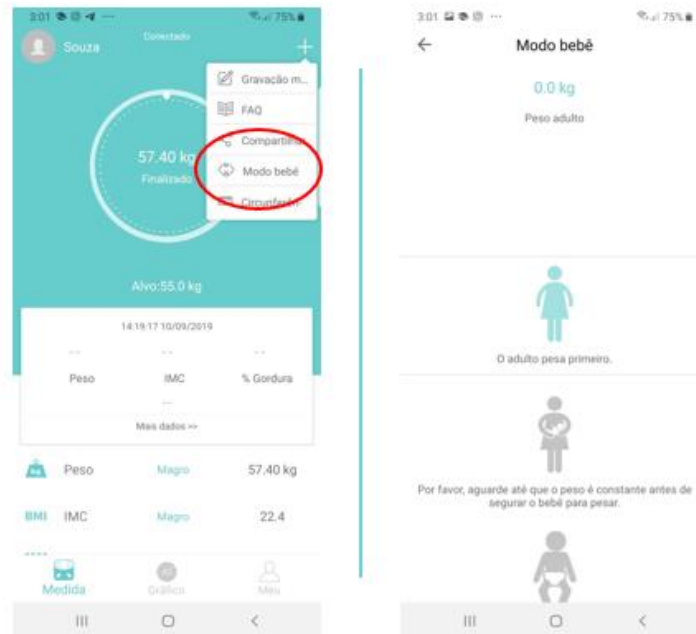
3:01 75%

Souza

Conectado

+

Gravação m...

FAQ

Compartilhar

Modo bebê

Circunferên...

57.40 kg

Finalizado

Alvo:55.0 kg

14:19:17 10/09/2019

--

--

--

Peso

IMC

% Gordura

--

Mais dados >>

Peso

Magro

57.40 kg

BMI

IMC

Magro

22.4

Medida

Gráfico

Meu

3:01 75%

Modo bebê

0.0 kg

Peso adulto

O adulto pesa primeiro.

Por favor, aguarde até que o peso é constante antes de segurar o bebê para pesar.